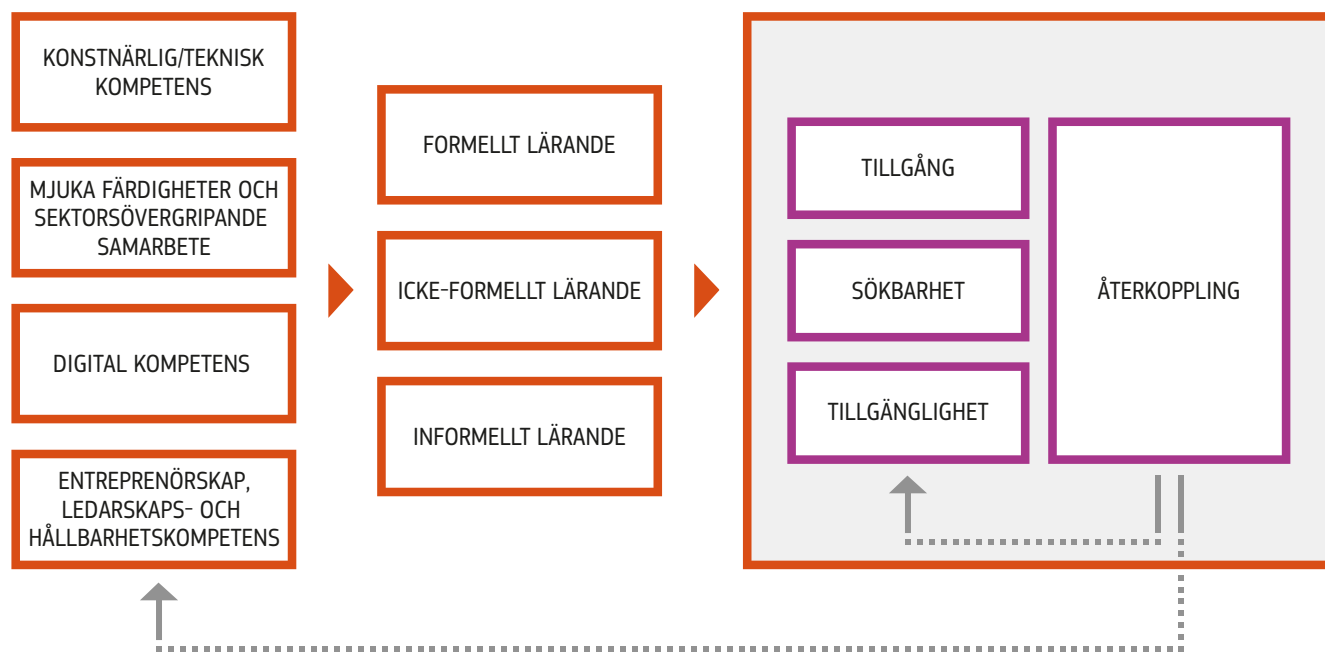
KONSTNÄRLIG/TEKNISK KOMPETENS

MJUKA FÄRDIGHETER OCH SEKTORSÖVERGRIPANDE SAMARBETE

DIGITAL KOMPETENS

ENTREPRENÖRSKAP, LEDARSKAPS- OCH HÅLLBARHETSKOMPETENS

FORMELLT LÄRANDE

ICKE-FORMELLT LÄRANDE

INFORMELLT LÄRANDE

TILLGÅNG

SÖKBARHET

TILLGÄNGLIGHET

ÅTERKOPPLING